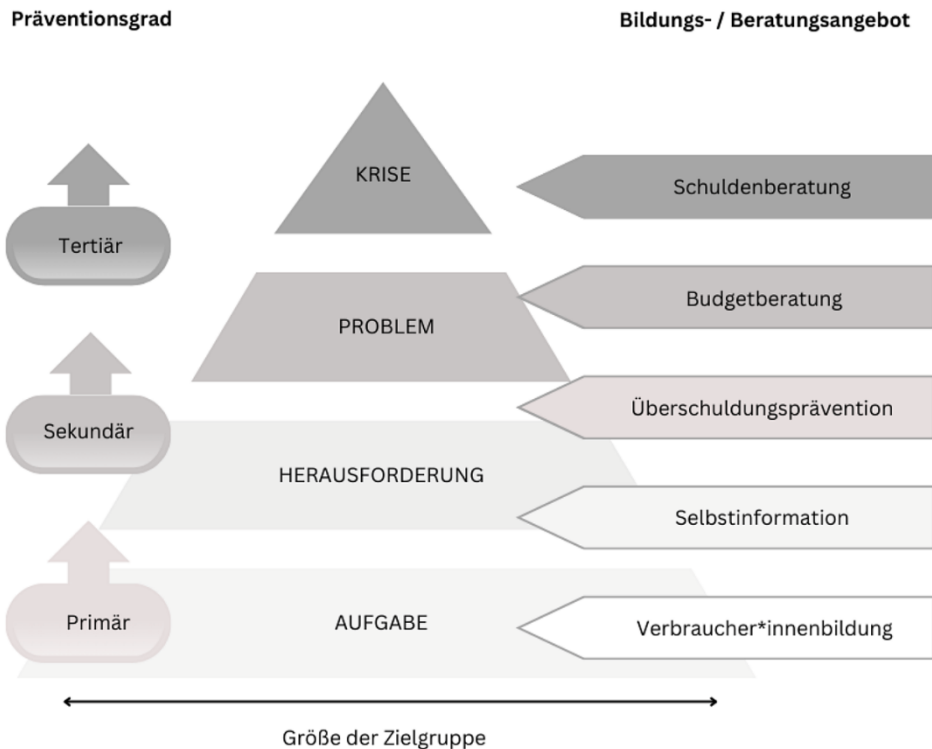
Präventionsgrad

Bildungs- / Beratungsangebot

KRISE

Schuldenberatung

Tertiär

Budgetberatung

PROBLEM

Überschuldungsprävention

Sekundär

HERAUSFORDERUNG

Selbstinformation

Primär

AUFGABE

Verbraucher*innenbildung

Größe der Zielgruppe